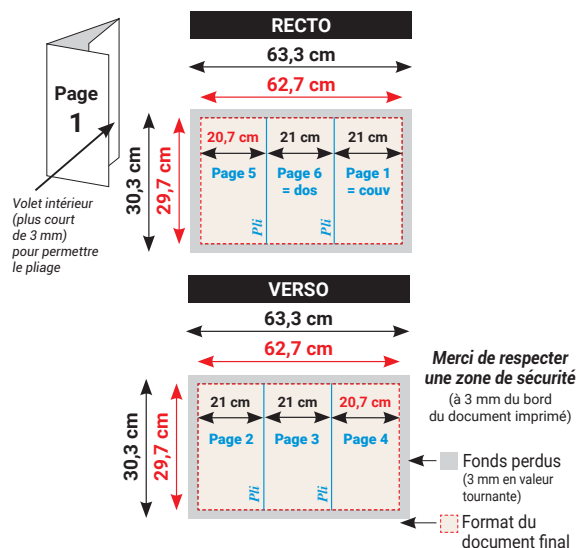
Page
1

Volet intérieur (plus court de 3 mm) pour permettre le pliage

RECTO

63,3 cm

62,7 cm

30,3 cm

29,7 cm

20,7 cm
Page 5

21 cm
Page 6 = dos

21 cm
Page 1 = couv

Pli

Pli

VERSO

63,3 cm

62,7 cm

30,3 cm

29,7 cm

21 cm
Page 2

21 cm
Page 3

20,7 cm
Page 4

Pli

Pli

Merci de respecter une zone de sécurité
(à 3 mm du bord du document imprimé)

Fonds perdus
(3 mm en valeur tournante)

Format du document final